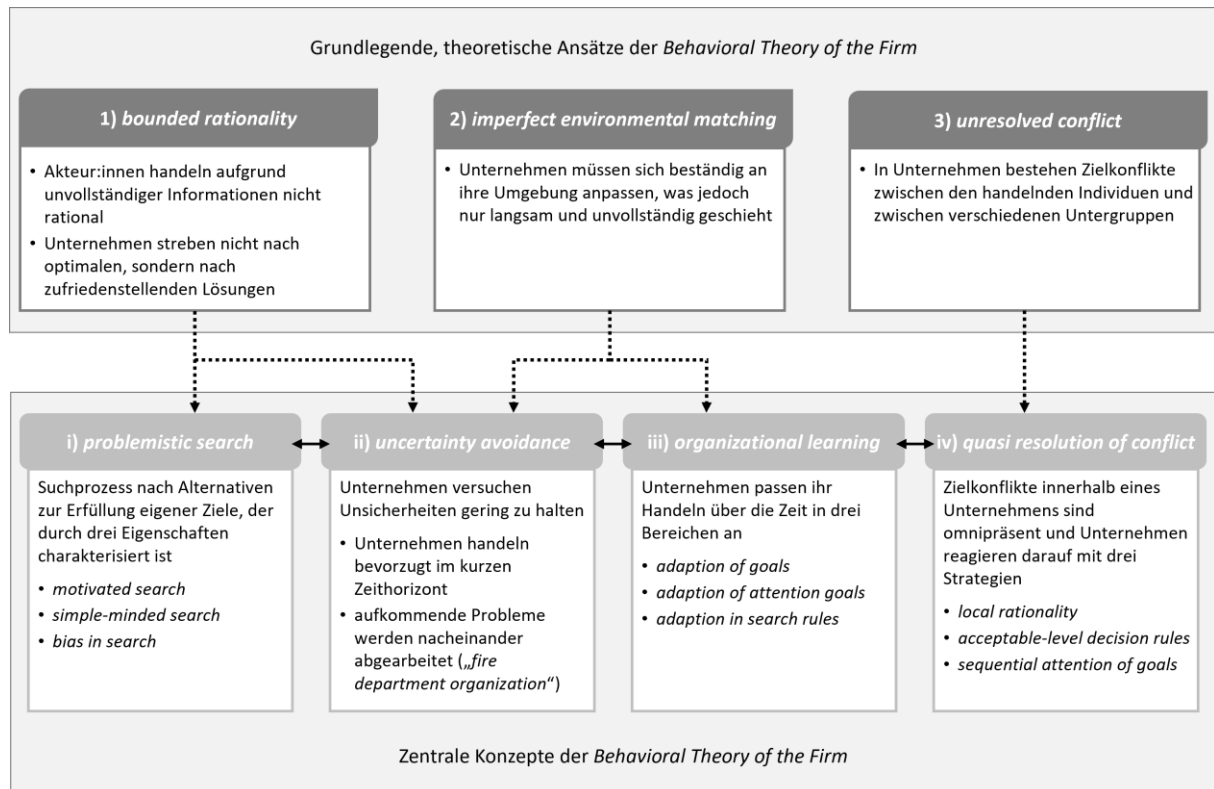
Grundlegende, theoretische Ansätze der Behavioral Theory of the Firm

1) bounded rationality

- Akteur:innen handeln aufgrund unvollständiger Informationen nicht rational
- Unternehmen streben nicht nach optimalen, sondern nach zufriedenstellenden Lösungen

2) imperfect environmental matching

- Unternehmen müssen sich beständig an ihre Umgebung anpassen, was jedoch nur langsam und unvollständig geschieht

3) unresolved conflict

- In Unternehmen bestehen Zielkonflikte zwischen den handelnden Individuen und zwischen verschiedenen Untergruppen

i) problemistic search

Suchprozess nach Alternativen zur Erfüllung eigener Ziele, der durch drei Eigenschaften charakterisiert ist

- motivated search
- simple-minded search
- bias in search

ii) uncertainty avoidance

Unternehmen versuchen Unsicherheiten gering zu halten

- Unternehmen handeln bevorzugt im kurzen Zeithorizont
- aufkommende Probleme werden nacheinander abgearbeitet („fire department organization“)

iii) organizational learning

Unternehmen passen ihr Handeln über die Zeit in drei Bereichen an

- adaption of goals
- adaption of attention goals
- adaption in search rules

iv) quasi resolution of conflict

Zielkonflikte innerhalb eines Unternehmens sind omnipräsent und Unternehmen reagieren darauf mit drei Strategien

- local rationality
- acceptable-level decision rules
- sequential attention of goals

Zentrale Konzepte der Behavioral Theory of the Firm